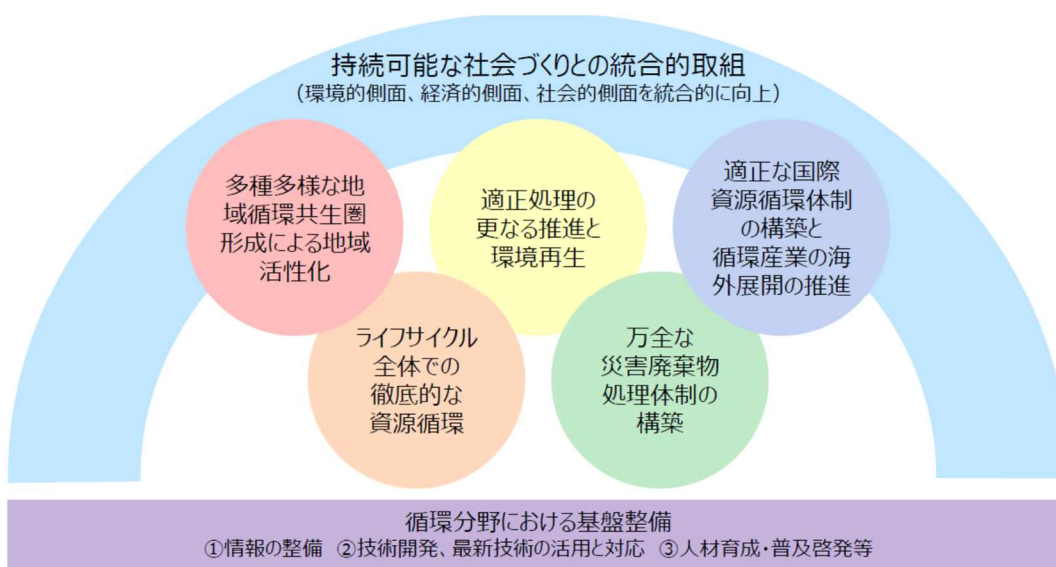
持続可能な社会づくりとの統合的取組
（環境的側面、経済的側面、社会的側面を統合的に向上）

多種多様な地域循環共生圏形成による地域活性化

適正処理の更なる推進と環境再生

適正な国際資源循環体制の構築と循環産業の海外展開の推進

ライフサイクル全体での徹底的な資源循環

万全な災害廃棄物処理体制の構築

循環分野における基盤整備
①情報の整備　②技術開発、最新技術の活用と対応　③人材育成・普及啓発等